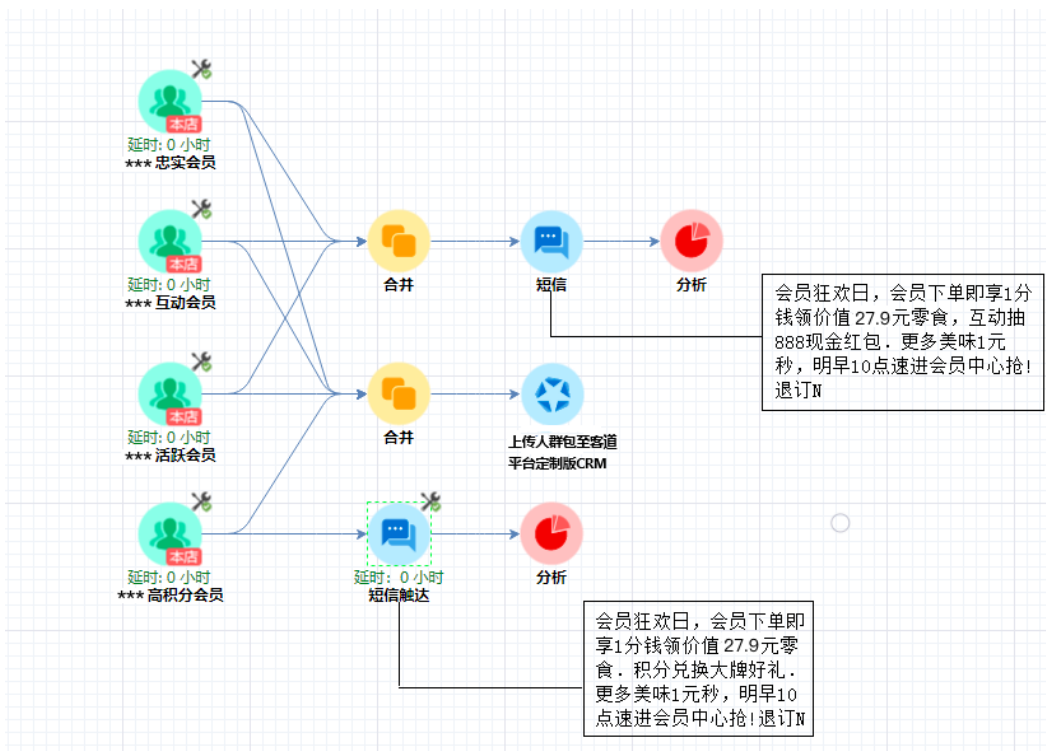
本店
延时: 0 小时
*** 忠实会员

本店
延时: 0 小时
*** 互动会员

本店
延时: 0 小时
*** 活跃会员

本店
延时: 0 小时
*** 高积分会员

合并

短信

分析

会员狂欢日，会员下单即享1分钱领价值 27.9元零食，互动抽888现金红包．更多美味1元秒，明早10点速进会员中心抢！退订N

合并

上传人群包至客道平台定制版CRM

延时: 0 小时
短信触达

分析

会员狂欢日，会员下单即享1分钱领价值 27.9元零食．积分兑换大牌好礼．更多美味1元秒，明早10点速进会员中心抢！退订N